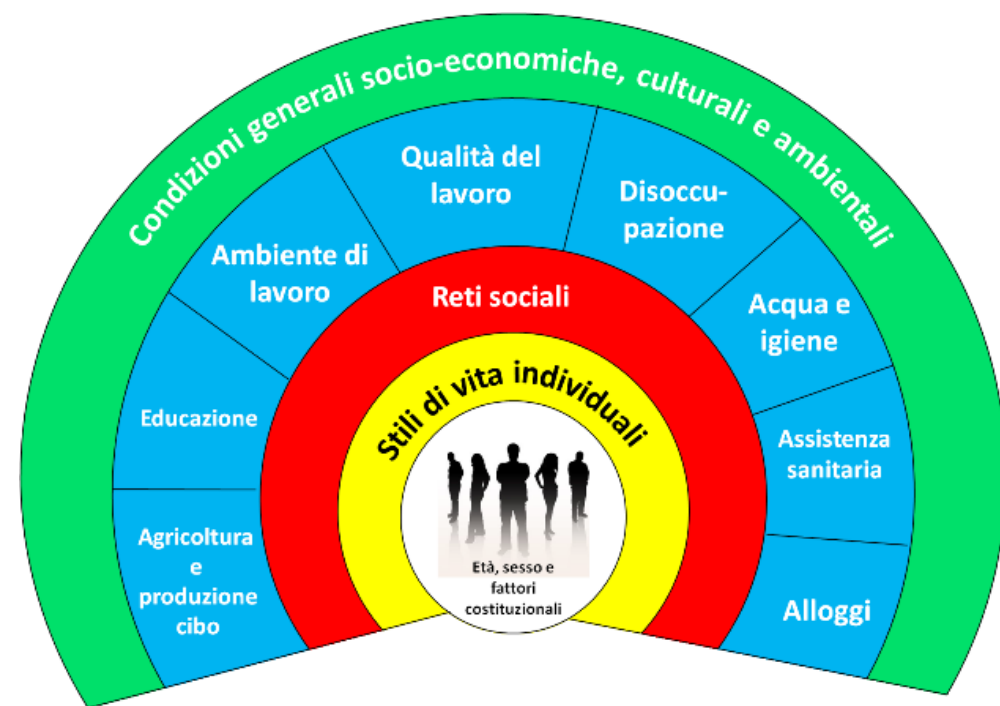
Condizioni generali socio-economiche, culturali e ambientali

Agricoltura e produzione cibo

Educazione

Ambiente di lavoro

Qualità del lavoro

Disoccupazione

Acqua e igiene

Assistenza sanitaria

Alloggi

Reti sociali

Stili di vita individuali

Età, sesso e fattori costituzionali